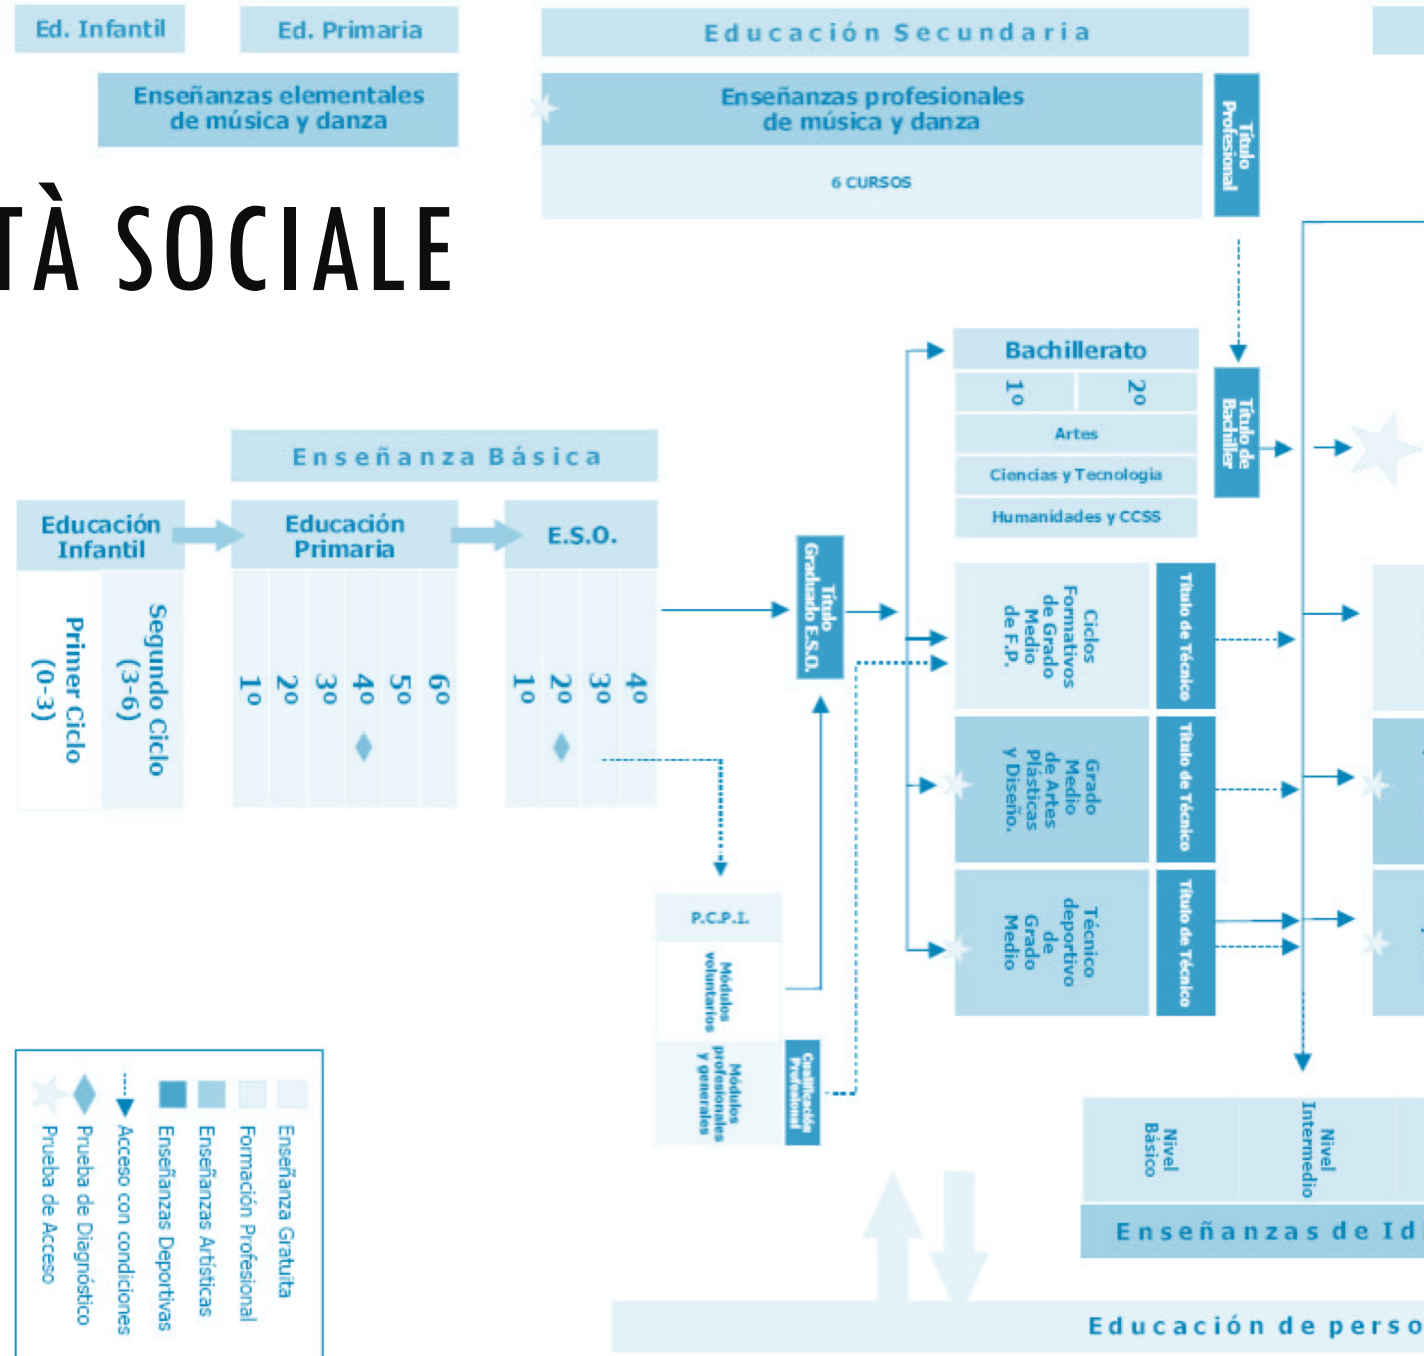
Ed. Infantil

Ed. Primaria

Educación Secundaria

Enseñanzas elementales de música y danza

Enseñanzas profesionales de música y danza

6 CURSOS

Título Profesional

TÀ SOCIALE

Bachillerato

1º

2º

Artes

Ciencias y Tecnología

Humanidades y CCSS

Título de Bachiller

Enseñanza Básica

Educación Infantil

Educación Primaria

E.S.O.

Primer Ciclo (0-3)

Segundo Ciclo (3-6)

1º 2º 3º 4º 5º 6º

1º 2º 3º 4º

Título Graduado E.S.O.

Ciclos Formativos de Grado Medio de F.P.

Título de Técnico

Grado Medio de Artes Plásticas y Diseño.

Título de Técnico

Técnico deportivo de Grado Medio

Título de Técnico

P.C.P.I.

Módulos voluntarios

Módulos profesionales y generales

Cualificación Profesional

Nivel Básico

Nivel Intermedio

Enseñanzas de Id

Educación de perso

Enseñanza Gratuita

Formación Profesional

Enseñanzas Artísticas

Enseñanzas Deportivas

Acceso con condiciones

Prueba de Diagnóstico

Prueba de Acceso